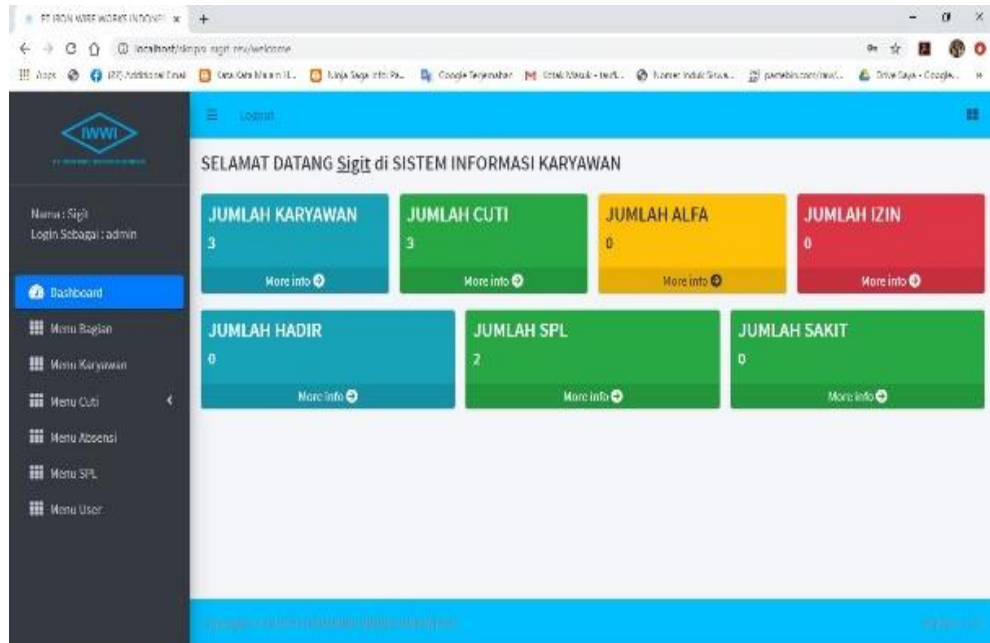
PT IRON WIRE WORKS INDONE

localhost/skripsi_sigit_rev/welcome

Apps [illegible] Kata Kata Mutiara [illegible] Ninja Saga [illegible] Google Terjemahan Kotak Masuk - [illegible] Nomor Induk Siswa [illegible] pastebin.com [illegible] Drive Saya - Google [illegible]

IWWI

Logout

SELAMAT DATANG Sigit di SISTEM INFORMASI KARYAWAN

Nama : Sigit
Login Sebagai : admin

Dashboard
Menu Bagian
Menu Karyawan
Menu Cuti
Menu Absensi
Menu SPL
Menu User

JUMLAH KARYAWAN
3
More info

JUMLAH CUTI
3
More info

JUMLAH ALFA
0
More info

JUMLAH IZIN
0
More info

JUMLAH HADIR
0
More info

JUMLAH SPL
2
More info

JUMLAH SAKIT
0
More info

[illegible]